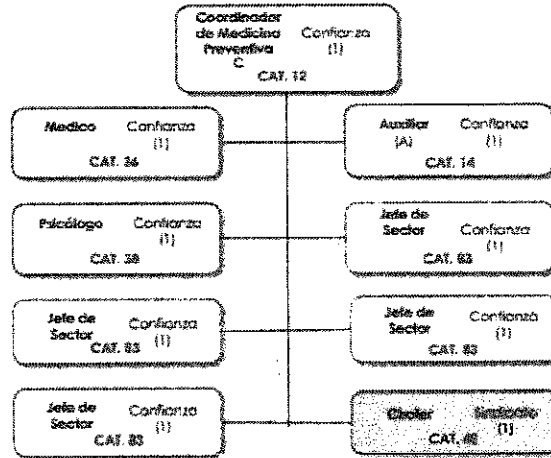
Coordinador de Medicina Preventiva C
Confianza (1)
CAT. 12

Medico
Confianza (1)
CAT. 36

Auxiliar (A)
Confianza (1)
CAT. 14

Psicólogo
Confianza (1)
CAT. 39

Jefe de Sector
Confianza (1)
CAT. 83

Jefe de Sector
Confianza (1)
CAT. 83

Jefe de Sector
Confianza (1)
CAT. 83

Jefe de Sector
Confianza (1)
CAT. 83

Chofer
Sindicato (1)
CAT. 48